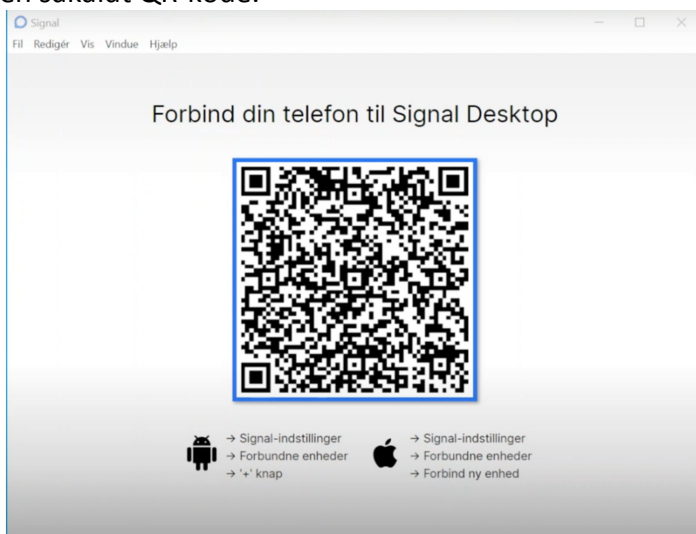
en såkaldt QR-kode.

Signal

Fil Redigér Vis Vindue Hjælp

Forbind din telefon til Signal Desktop

→ Signal-indstillinger
→ Forbundne enheder
→ '+' knap

→ Signal-indstillinger
→ Forbundne enheder
→ Forbind ny enhed